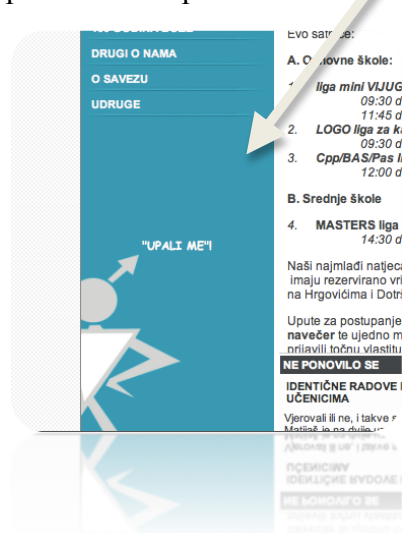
DRUGI O NAMA
O SAVEZU
UDRUGE

"UPALI ME"!

Evo satnice:

A. Osnovne škole:

1. liga mini VIJUG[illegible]
09:30 d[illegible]
11:45 d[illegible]
2. LOGO liga za k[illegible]
09:30 d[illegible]
3. Cpp/BAS/Pas l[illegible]
12:00 d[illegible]

B. Srednje škole

4. MASTERS liga
14:30 d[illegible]

Naši najmlađi natjeca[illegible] imaju rezervirano vri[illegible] na Hrgovićima i Dotrs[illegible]

Upute za postupanje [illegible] navečer te ujedno m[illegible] prijavili točnu vlastitu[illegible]

NE PONOVILO SE

IDENTIČNE RADOVE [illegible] UČENICIMA

Vjerovali ili ne, i takve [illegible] Matijaš je na dvije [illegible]